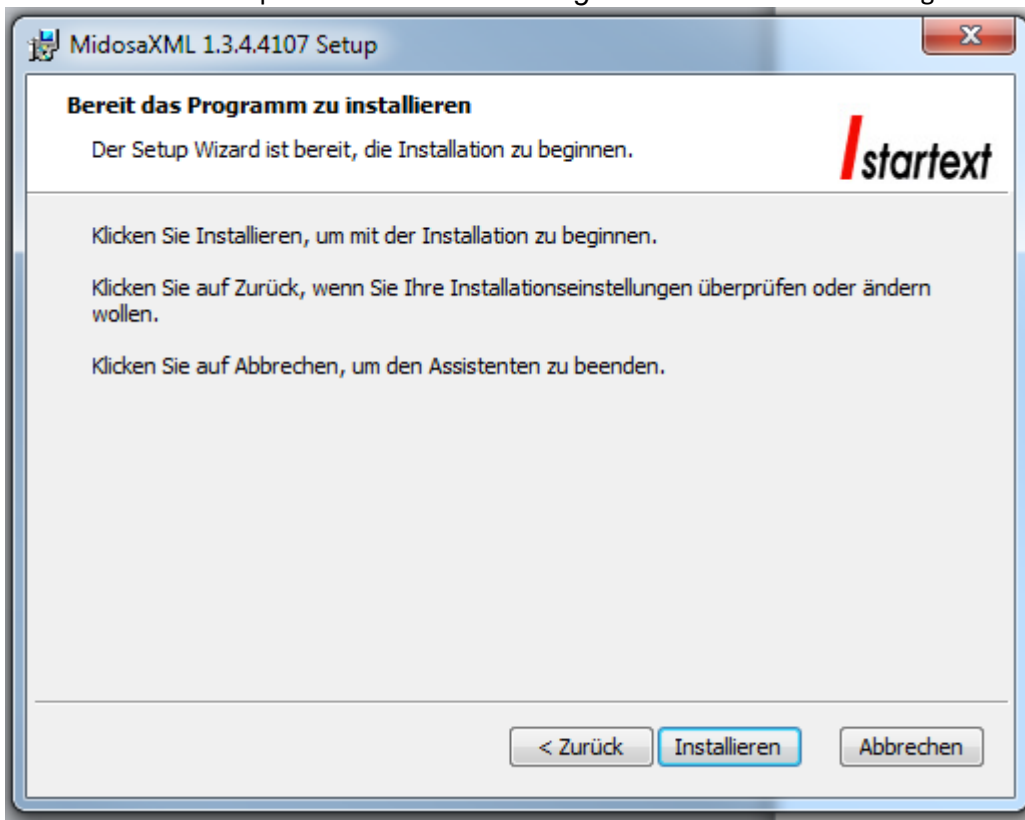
MidosaXML 1.3.4.4107 Setup

Bereit das Programm zu installieren

Der Setup Wizard ist bereit, die Installation zu beginnen.

startext

Klicken Sie Installieren, um mit der Installation zu beginnen.

Klicken Sie auf Zurück, wenn Sie Ihre Installationseinstellungen überprüfen oder ändern wollen.

Klicken Sie auf Abbrechen, um den Assistenten zu beenden.

< Zurück

Installieren

Abbrechen